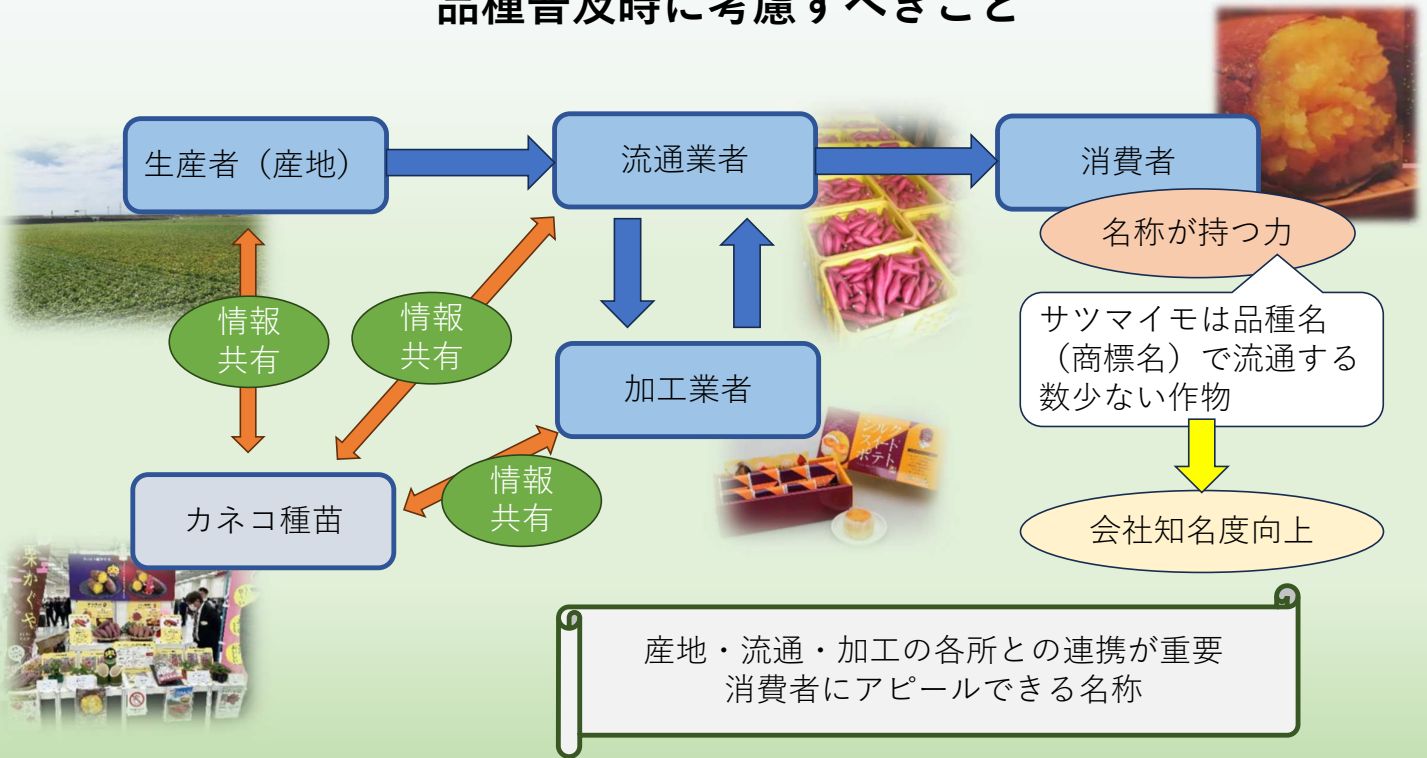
品種普及時に考慮すべきこと

生産者（産地）

流通業者

消費者

名称が持つ力

サツマイモは品種名（商標名）で流通する数少ない作物

会社知名度向上

情報共有

情報共有

加工業者

カネコ種苗

情報共有

シルクスイートポテト

産地・流通・加工の各所との連携が重要
消費者にアピールできる名称